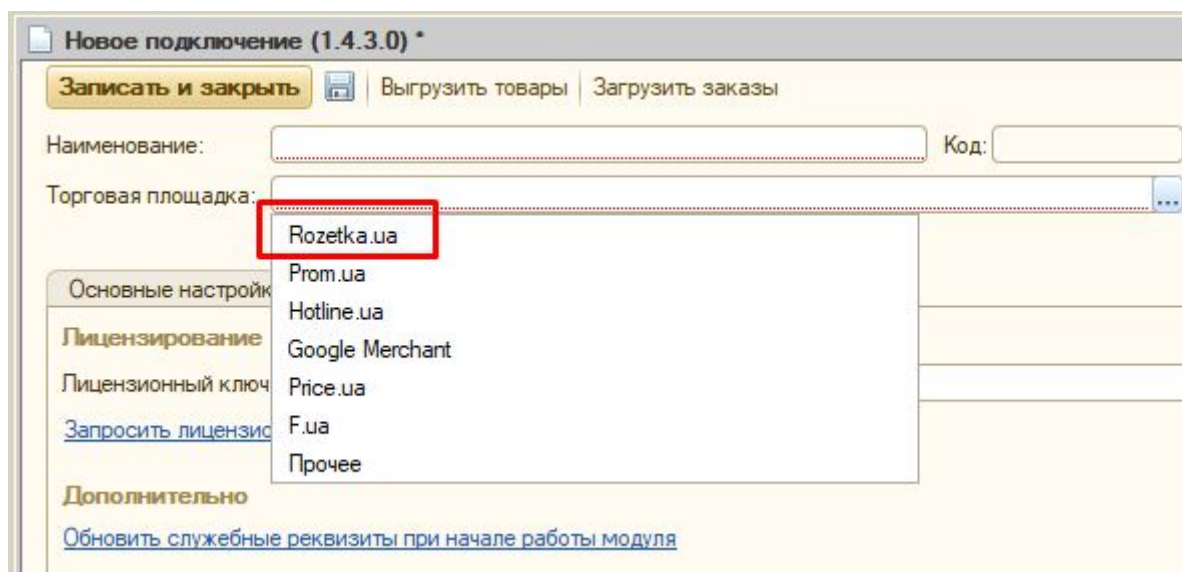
Новое подключение (1.4.3.0) *

Записать и закрыть | Выгрузить товары | Загрузить заказы

Наименование: Код:

Торговая площадка: ...

Rozetka.ua
Prom.ua
Hotline.ua
Google Merchant
Price.ua
F.ua
Прочее

Основные настройк

Лицензирование

Лицензионный ключ

Запросить лицензио

Дополнительно

Обновить служебные реквизиты при начале работы модуля